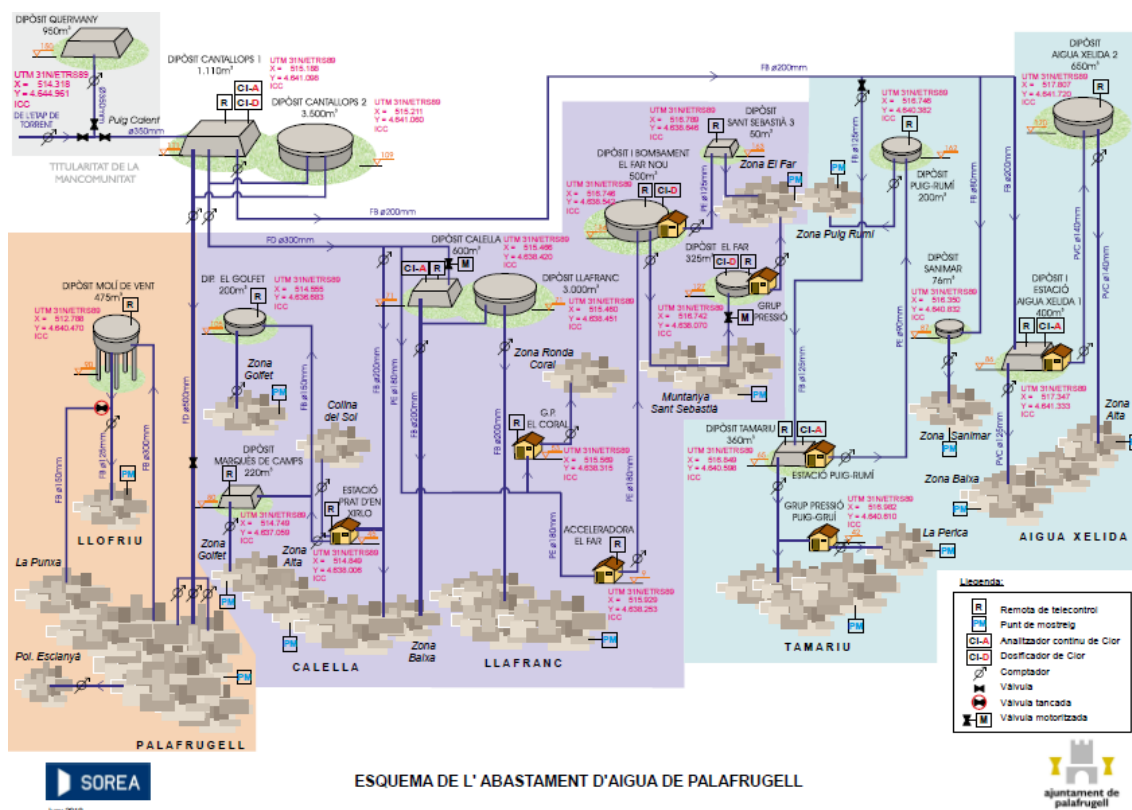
DIPÒSIT QUERMANY
950m³

UTM 31N/ETRS89
X = 514.318
Y = 4.644.951
ICC

DE L'ETAP DE TORRENT

Puig Calent
ø350mm

TITULARITAT DE LA MANCOMUNITAT

DIPÒSIT CANTALLOPS 1
1.110m³
UTM 31N/ETRS89
X = 515.188
Y = 4.641.096
ICC

R
CI-A
CI-D

DIPÒSIT CANTALLOPS 2
3.500m³
UTM 31N/ETRS89
X = 515.211
Y = 4.641.060
ICC

FB ø200mm

FB ø200mm

FD ø300mm

DIPÒSIT MOLÍ DE VENT
475m³
UTM 31N/ETRS89
X = 512.788
Y = 4.640.470
ICC

FB ø150mm
FB ø125mm
FB ø300mm

LLOFRIU

La Punxa

Pol. Escianyà

PALAFRUGELL

DIP. EL GOLFET
200m³
UTM 31N/ETRS89
X = 514.555
Y = 4.636.683
ICC

Zona Golfet

FD ø400mm

DIPÒSIT MARQUÈS DE CAMPS
220m³
UTM 31N/ETRS89
X = 514.749
Y = 4.637.059
ICC

Zona Golfet

Colina del Sol

ESTACIÓ PRAT D'EN XIRLO
UTM 31N/ETRS89
X = 514.849
Y = 4.638.008
ICC

Zona Alta

CALELLA

Zona Baixa

DIPÒSIT CALELLA
600m³
UTM 31N/ETRS89
X = 515.486
Y = 4.638.420
ICC

CI-A R M

DIPÒSIT LLAFRANC
3.000m³
UTM 31N/ETRS89
X = 515.460
Y = 4.638.451
ICC

PE ø200mm
PE ø160mm
FB ø200mm

Zona Ronda Coral

G.P. EL CORAL
UTM 31N/ETRS89
X = 515.569
Y = 4.638.315
ICC

PE ø180mm

ACCELERADORA EL FAR
UTM 31N/ETRS89
X = 515.929
Y = 4.638.253
ICC

LLAFRANC

DIPÒSIT I BOMBAMENT EL FAR NOU
500m³
UTM 31N/ETRS89
X = 516.746
Y = 4.636.543
ICC

DIPÒSIT SANT SEBASTIÀ 3
50m³
UTM 31N/ETRS89
X = 516.789
Y = 4.636.546
ICC

Zona El Far

DIPÒSIT EL FAR
325m³
UTM 31N/ETRS89
X = 516.742
Y = 4.638.070
ICC

GRUP PRESSIÓ

Muntanya Sant Sebastià

Zona Puig Rumí

DIPÒSIT PUIG-RUMÍ
200m³
UTM 31N/ETRS89
X = 516.746
Y = 4.640.382
ICC

DIPÒSIT SANIMAR
76m³
UTM 31N/ETRS89
X = 516.350
Y = 4.640.832
ICC

Zona Sanimar

DIPÒSIT TAMARIU
360m³
UTM 31N/ETRS89
X = 516.849
Y = 4.640.598
ICC

ESTACIÓ PUIG-RUMÍ

GRUP PRESSIÓ PUIG-GRUÍ
UTM 31N/ETRS89
X = 516.982
Y = 4.640.610
ICC

La Perica

TAMARIU

DIPÒSIT AIGUA XELIDA 2
650m³
UTM 31N/ETRS89
X = 517.807
Y = 4.641.720
ICC

DIPÒSIT I ESTACIÓ AIGUA XELIDA 1
400m³
UTM 31N/ETRS89
X = 517.347
Y = 4.641.333
ICC

Zona Alta
Zona Baixa

PVC ø140mm
PVC ø125mm
PE ø90mm
FB ø125mm

AIGUA XELIDA

Llegenda:
R Remota de telecontrol
PM Punt de mostreig
CI-A Analitzador continu de Clor
CI-D Dosificador de Clor
Comptador
Vàlvula
Vàlvula tancada
M Vàlvula motoritzada

SOREA

ESQUEMA DE L' ABASTAMENT D'AIGUA DE PALAFRUGELL

ajuntament de palafrugell